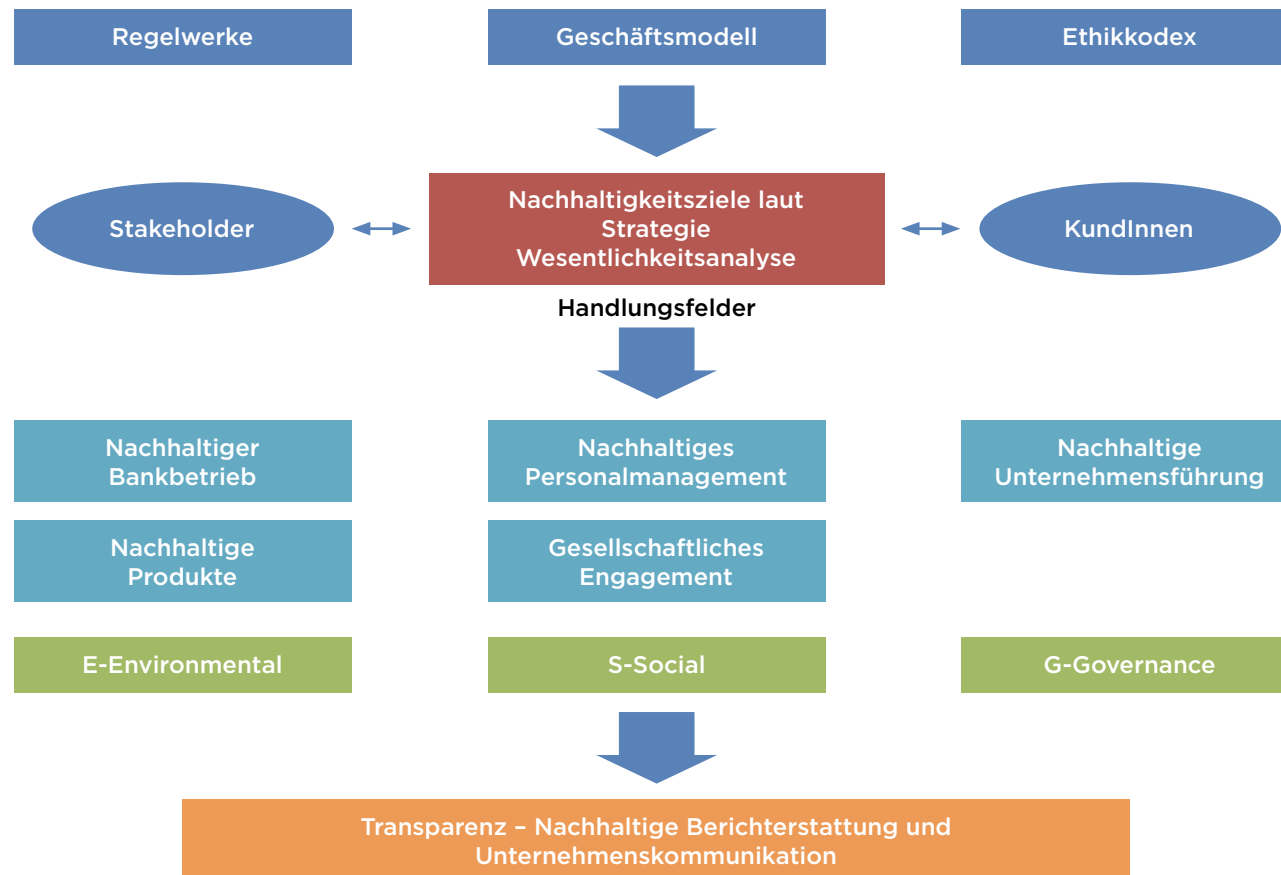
Regelwerke

Geschäftsmodell

Ethikkodex

Stakeholder

Nachhaltigkeitsziele laut Strategie Wesentlichkeitsanalyse

KundInnen

Handlungsfelder

Nachhaltiger Bankbetrieb

Nachhaltiges Personalmanagement

Nachhaltige Unternehmensführung

Nachhaltige Produkte

Gesellschaftliches Engagement

E-Environmental

S-Social

G-Governance

Transparenz – Nachhaltige Berichterstattung und Unternehmenskommunikation